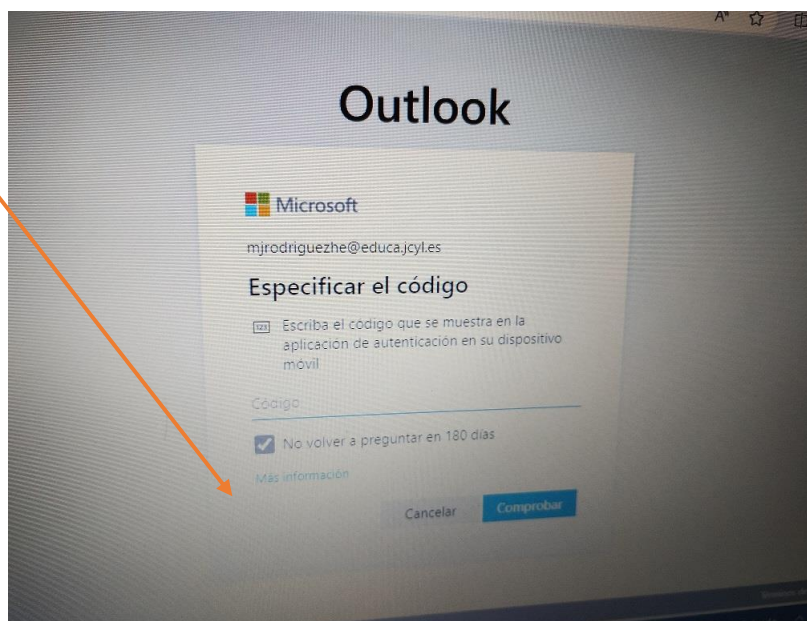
Outlook

Microsoft

mjrodriguezhe@educa.jcyl.es

Especificar el código

123 Escriba el código que se muestra en la aplicación de autenticación en su dispositivo móvil

Código

No volver a preguntar en 180 días

Más información

Cancelar Comprobar